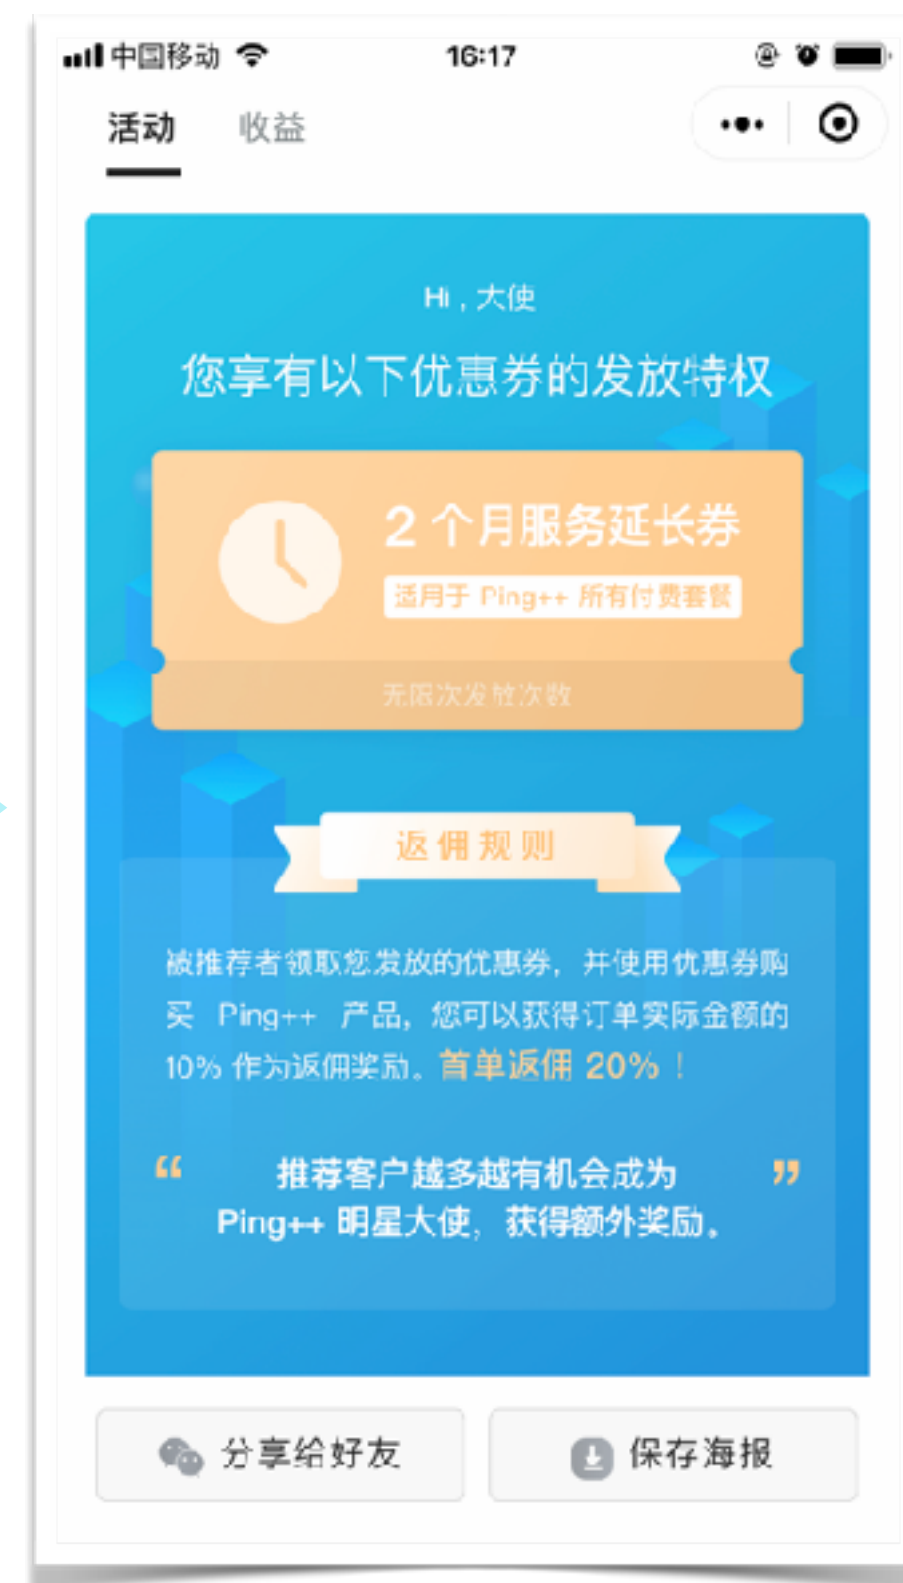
中国移动 16:17

活动 收益

Hi，大使

您享有以下优惠券的发放特权

2 个月服务延长券

适用于 Ping++ 所有付费套餐

无限次发放次数

返 佣 规 则

被推荐者领取您发放的优惠券，并使用优惠券购买 Ping++ 产品，您可以获得订单实际金额的 10% 作为返佣奖励。首单返佣 20%！

“ 推荐客户越多越有机会成为 Ping++ 明星大使，获得额外奖励。”

分享给好友

保存海报